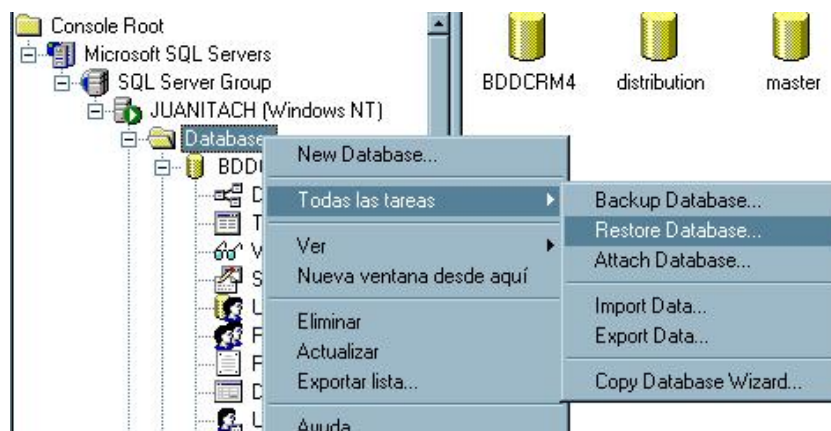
Console Root
Microsoft SQL Servers
SQL Server Group
JUANITACH (Windows NT)
Database
BDD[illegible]
D
T
V
S
L
F
F
D
L

BDDCRM4
distribution
master

New Database...
Todas las tareas
Ver
Nueva ventana desde aquí
Eliminar
Actualizar
Exportar lista...
Ayuda

Backup Database...
Restore Database...
Attach Database...
Import Data...
Export Data...
Copy Database Wizard...